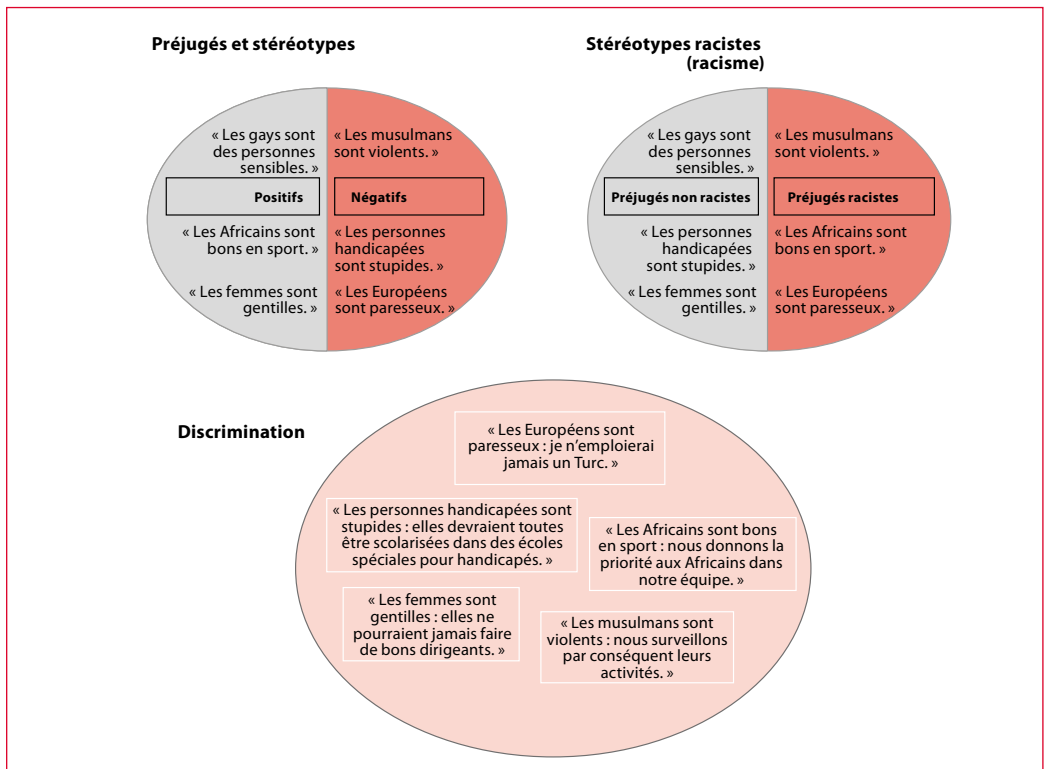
Préjugés et stéréotypes

« Les gays sont des personnes sensibles. »

« Les musulmans sont violents. »

Positifs

Négatifs

« Les Africains sont bons en sport. »

« Les personnes handicapées sont stupides. »

« Les femmes sont gentilles. »

« Les Européens sont paresseux. »

Stéréotypes racistes (racisme)

« Les gays sont des personnes sensibles. »

« Les musulmans sont violents. »

Préjugés non racistes

Préjugés racistes

« Les personnes handicapées sont stupides. »

« Les Africains sont bons en sport. »

« Les femmes sont gentilles. »

« Les Européens sont paresseux. »

Discrimination

« Les Européens sont paresseux : je n'emploierai jamais un Turc. »

« Les personnes handicapées sont stupides : elles devraient toutes être scolarisées dans des écoles spéciales pour handicapés. »

« Les Africains sont bons en sport : nous donnons la priorité aux Africains dans notre équipe. »

« Les femmes sont gentilles : elles ne pourraient jamais faire de bons dirigeants. »

« Les musulmans sont violents : nous surveillons par conséquent leurs activités. »